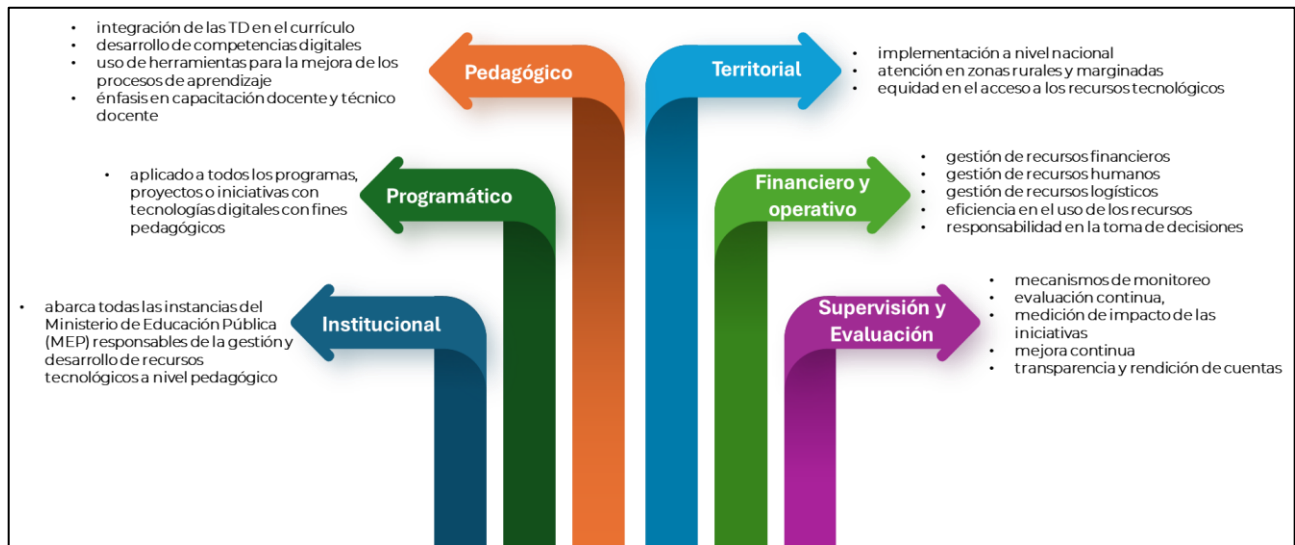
- integración de las TD en el currículo
- desarrollo de competencias digitales
- uso de herramientas para la mejora de los procesos de aprendizaje
- énfasis en capacitación docente y técnico docente

Pedagógico

Territorial

- implementación a nivel nacional
- atención en zonas rurales y marginadas
- equidad en el acceso a los recursos tecnológicos

- aplicado a todos los programas, proyectos o iniciativas con tecnologías digitales con fines pedagógicos

Programático

Financiero y operativo

- gestión de recursos financieros
- gestión de recursos humanos
- gestión de recursos logísticos
- eficiencia en el uso de los recursos
- responsabilidad en la toma de decisiones

- abarca todas las instancias del Ministerio de Educación Pública (MEP) responsables de la gestión y desarrollo de recursos tecnológicos a nivel pedagógico

Institucional

Supervisión y Evaluación

- mecanismos de monitoreo
- evaluación continua,
- medición de impacto de las iniciativas
- mejora continua
- transparencia y rendición de cuentas